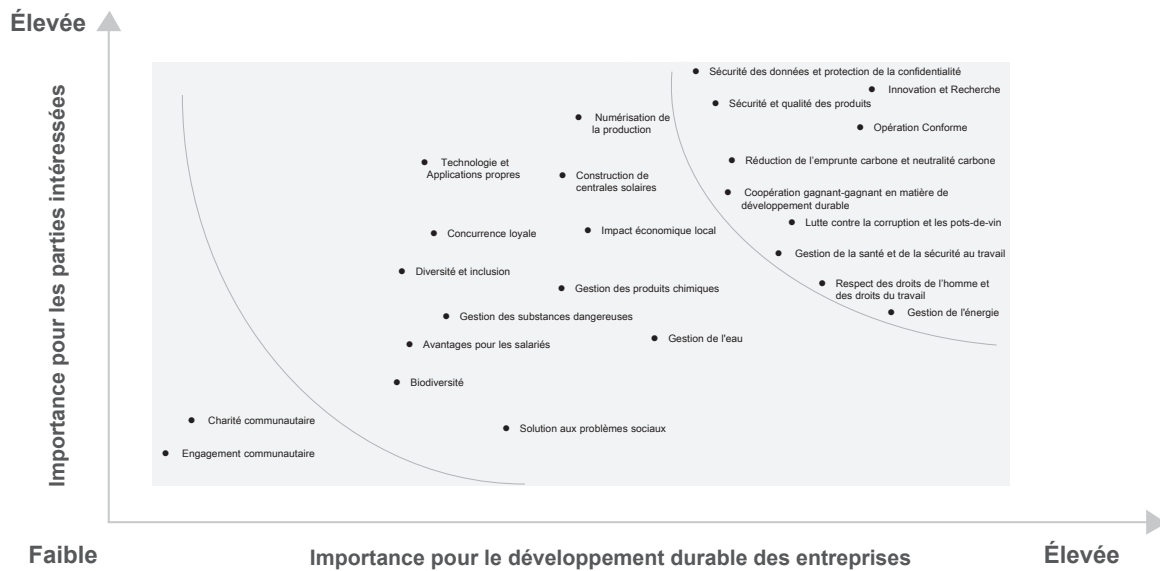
Élevée

Importance pour les parties intéressées

Sécurité des données et protection de la confidentialité

Innovation et Recherche

Sécurité et qualité des produits

Numérisation de la production

Opération Conforme

Réduction de l'emprunte carbone et neutralité carbone

Technologie et Applications propres

Construction de centrales solaires

Coopération gagnant-gagnant en matière de développement durable

Lutte contre la corruption et les pots-de-vin

Concurrence loyale

Impact économique local

Gestion de la santé et de la sécurité au travail

Diversité et inclusion

Respect des droits de l'homme et des droits du travail

Gestion des produits chimiques

Gestion de l'énergie

Gestion des substances dangereuses

Gestion de l'eau

Avantages pour les salariés

Biodiversité

Charité communautaire

Solution aux problèmes sociaux

Engagement communautaire

Faible

Importance pour le développement durable des entreprises

Élevée